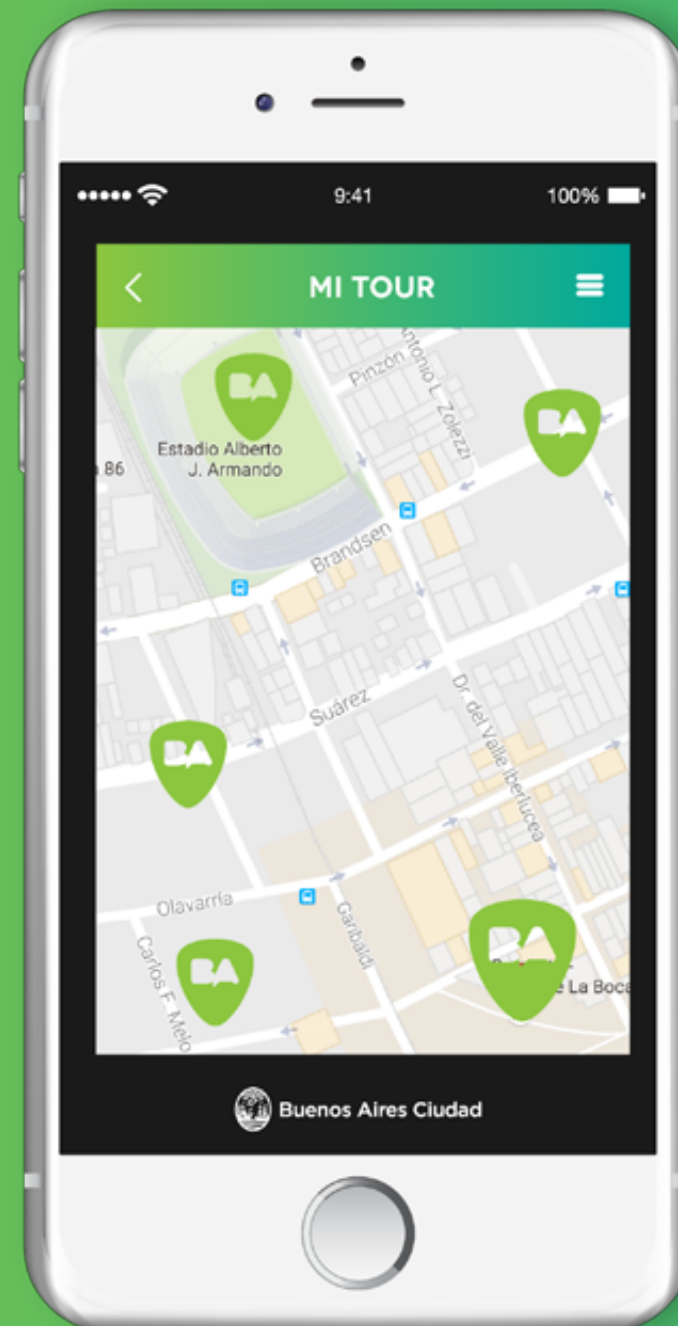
••••• 9:41 100%

MI TOUR

BA

Pinzón

Antonio L. Zolezzi

BA

Estadio Alberto J. Armando

a 86

Brandsen

Suárez

Dr. del Valle Iberlucea

BA

Olavarría

Garibaldi

Carlos F. Melo

BA

BA

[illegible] La Boca

Buenos Aires Ciudad